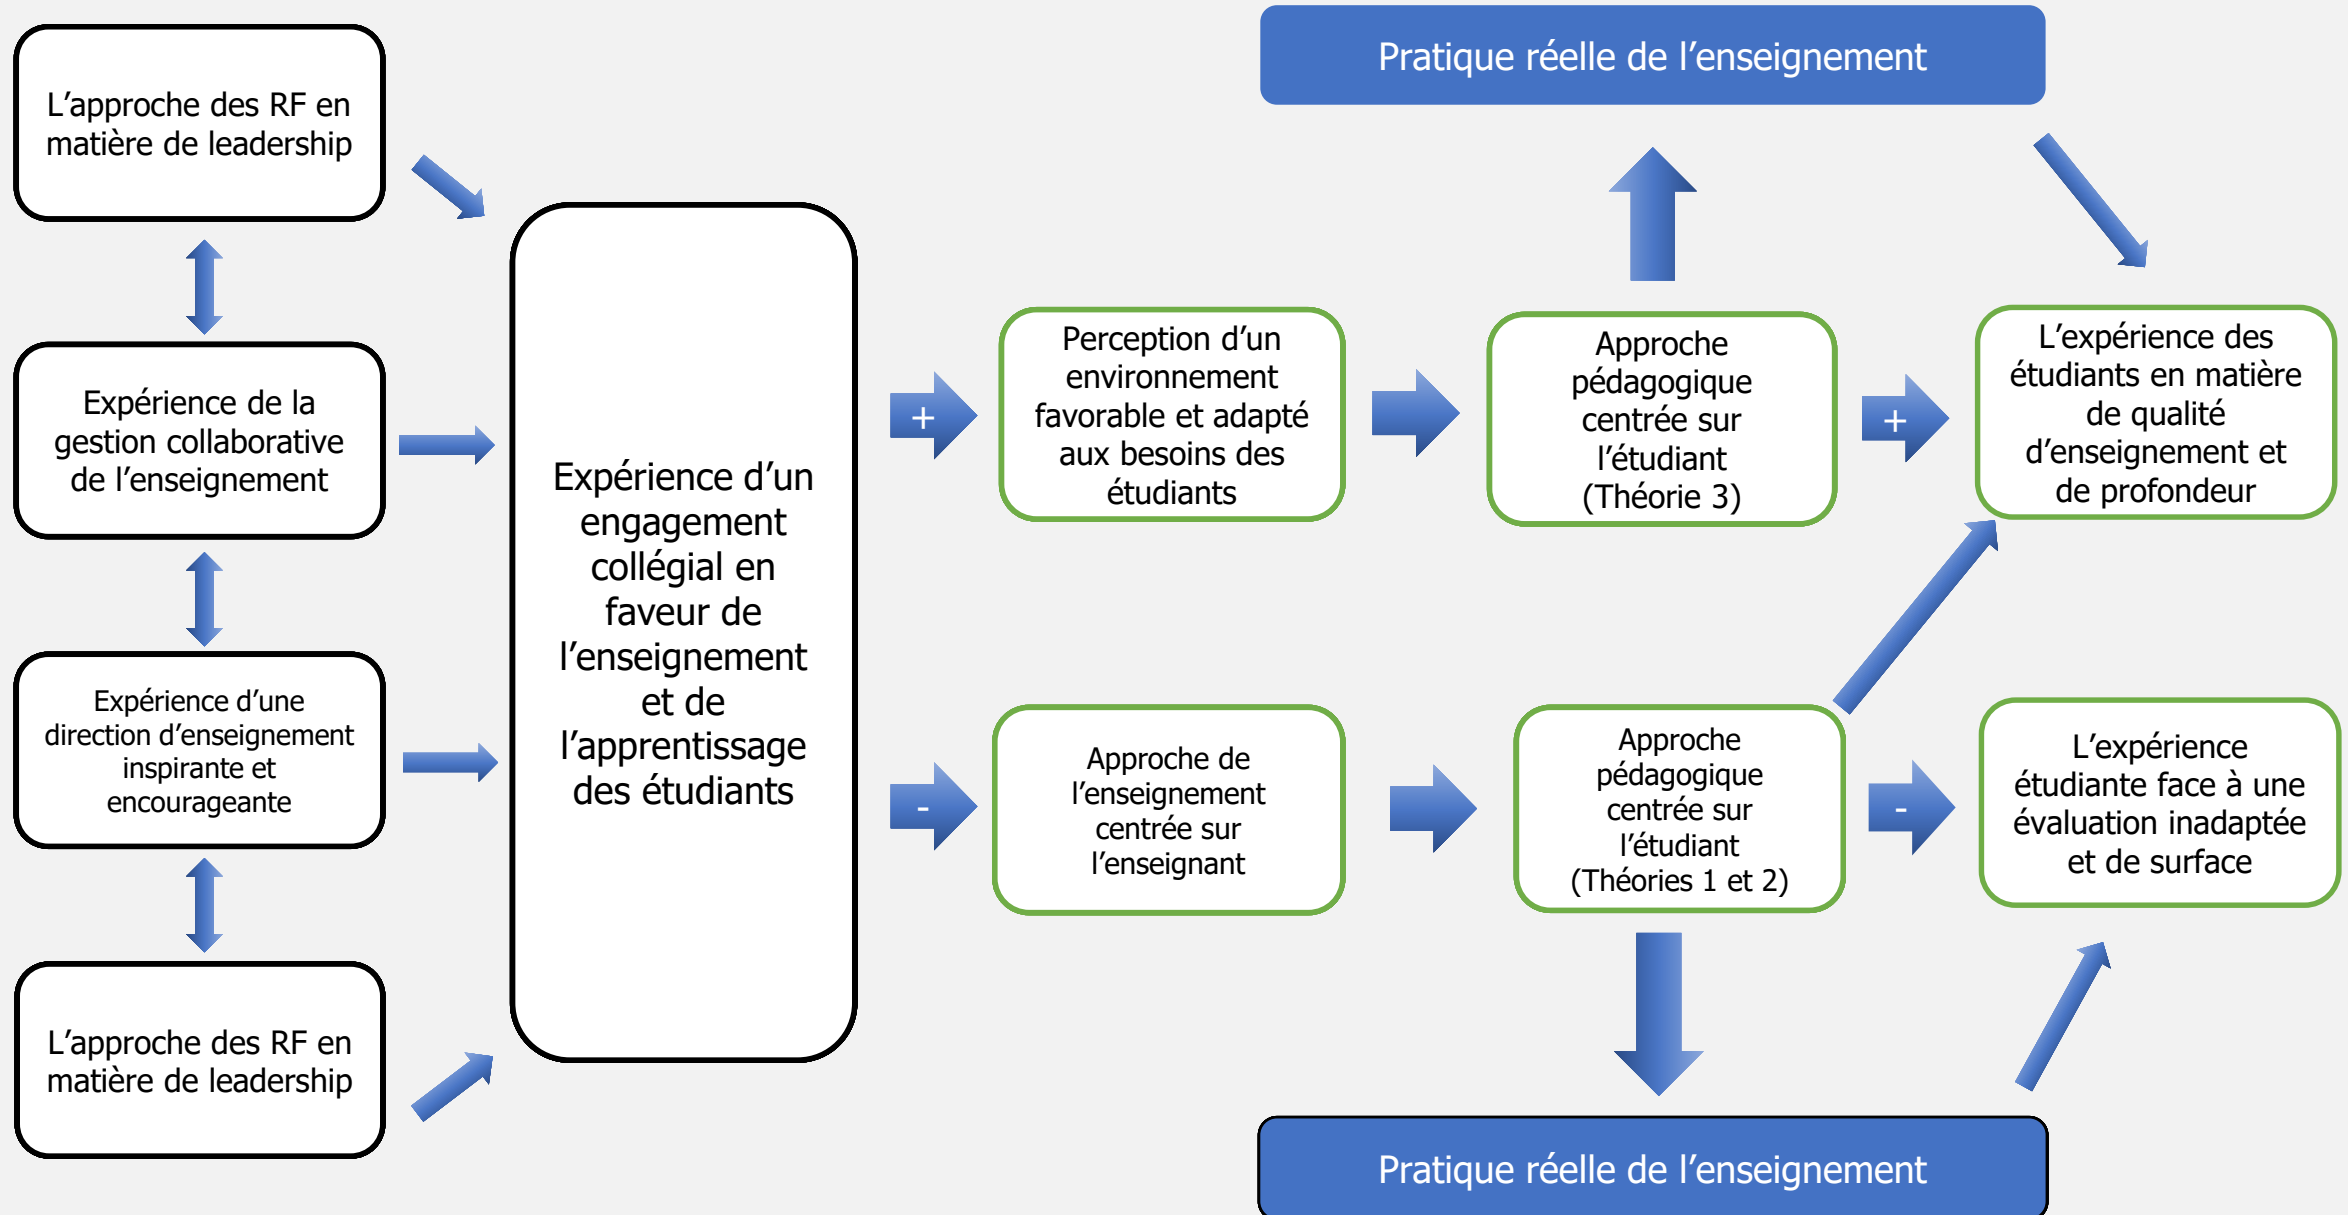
L’approche des RF en matière de leadership

Expérience de la gestion collaborative de l’enseignement

Expérience d’une direction d’enseignement inspirante et encourageante

L’approche des RF en matière de leadership

Expérience d’un engagement collégial en faveur de l’enseignement et de l’apprentissage des étudiants

Pratique réelle de l’enseignement

+

Perception d’un environnement favorable et adapté aux besoins des étudiants

Approche pédagogique centrée sur l’étudiant (Théorie 3)

+

L’expérience des étudiants en matière de qualité d’enseignement et de profondeur

-

Approche de l’enseignement centrée sur l’enseignant

Approche pédagogique centrée sur l’étudiant (Théories 1 et 2)

-

L’expérience étudiante face à une évaluation inadaptée et de surface

Pratique réelle de l’enseignement